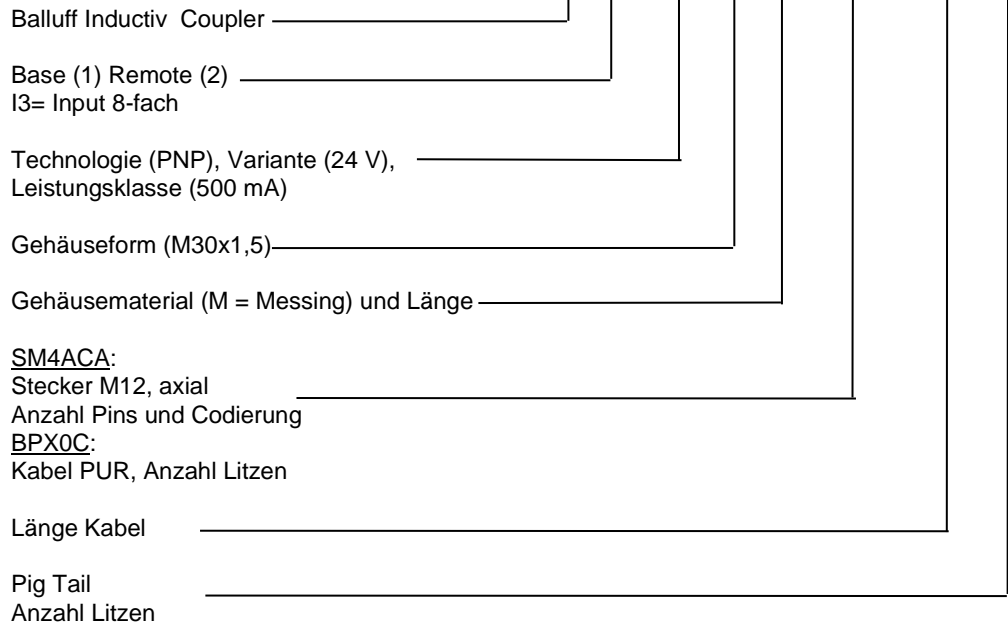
Balluff Inductiv Coupler

Base (1) Remote (2)
I3= Input 8-fach

Technologie (PNP), Variante (24 V), Leistungsklasse (500 mA)

Gehäuseform (M30x1,5)

Gehäusematerial (M = Messing) und Länge

SM4ACA:
Stecker M12, axial
Anzahl Pins und Codierung
BPX0C:
Kabel PUR, Anzahl Litzen

Länge Kabel

Pig Tail
Anzahl Litzen